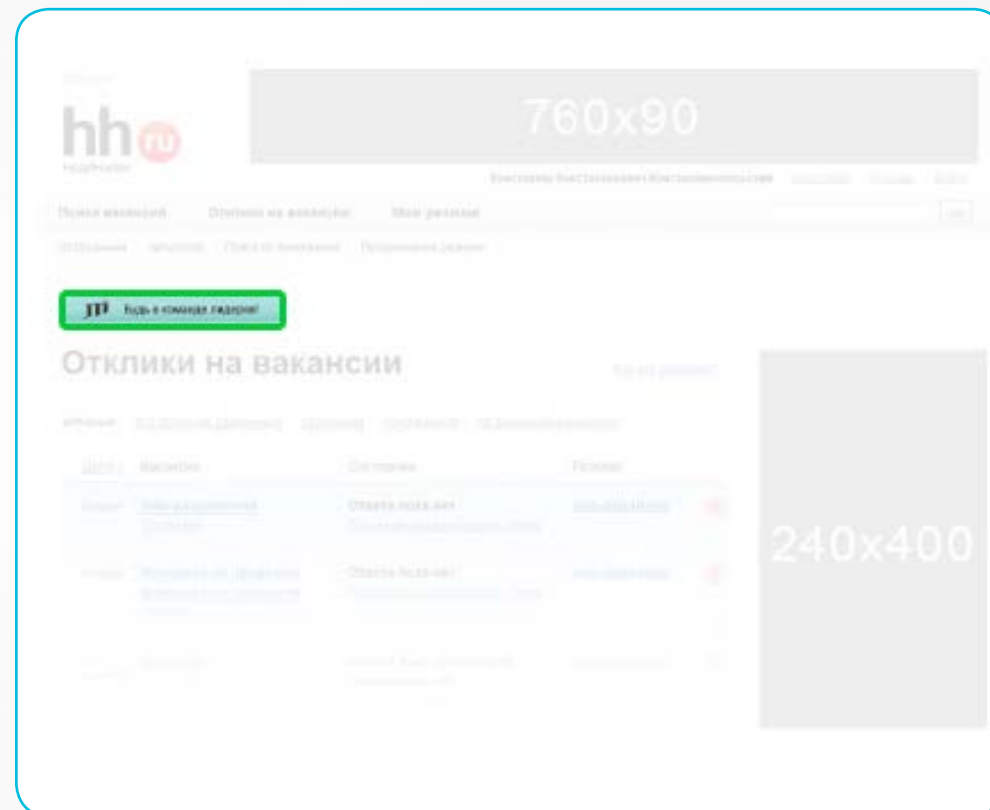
hh ru
headhunter

760x90

Поиск вакансий   Отклики на вакансии   Мои резюме

Будь в команде лидеров!

Отклики на вакансии

Дата   Вакансия   Состояние   Резюме

Ответа пока нет

Ответа пока нет

240x400